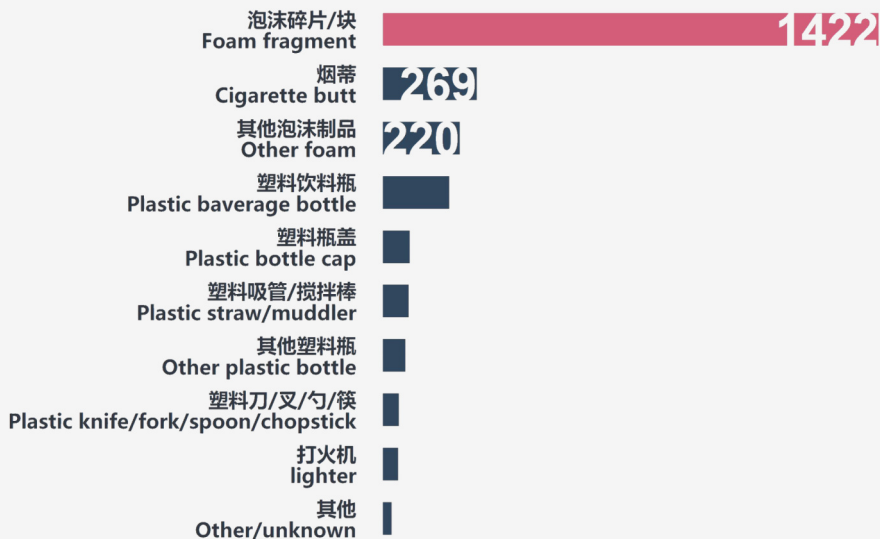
泡沫碎片/块
Foam fragment
1422

烟蒂
Cigarette butt
269

其他泡沫制品
Other foam
220

塑料饮料瓶
Plastic baverage bottle

塑料瓶盖
Plastic bottle cap

塑料吸管/搅拌棒
Plastic straw/muddler

其他塑料瓶
Other plastic bottle

塑料刀/叉/勺/筷
Plastic knife/fork/spoon/chopstick

打火机
lighter

其他
Other/unknown